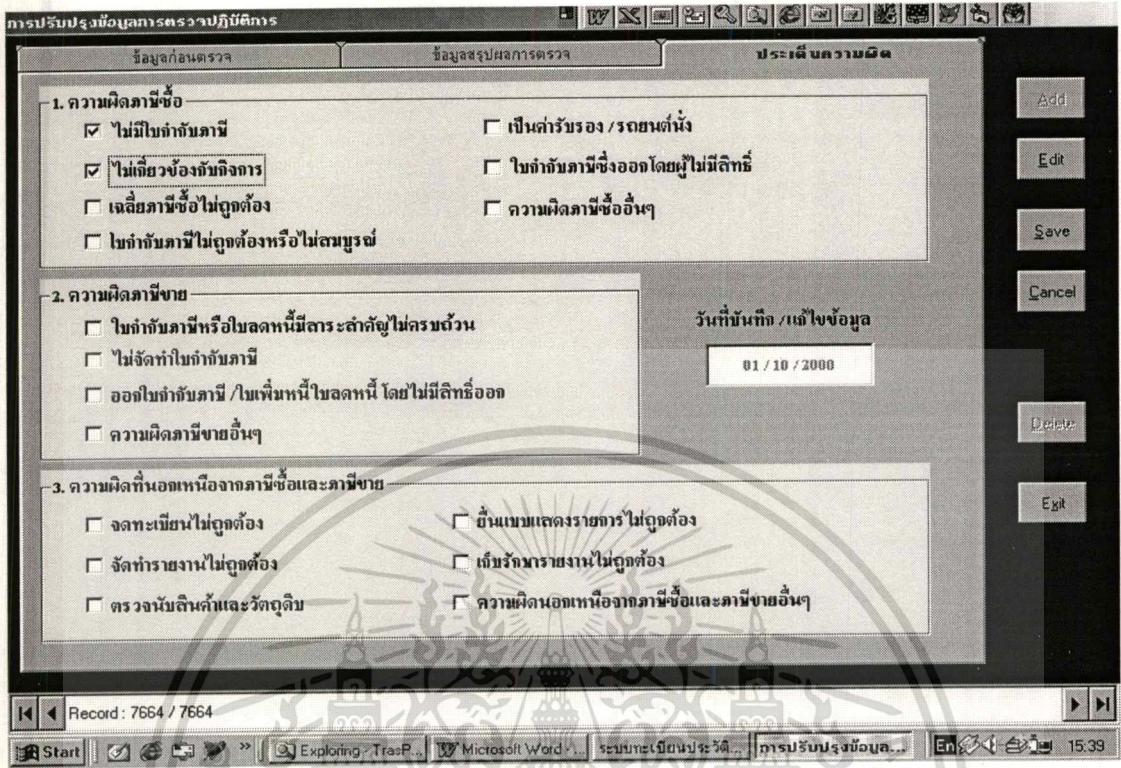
การปรับปรุงข้อมูลการตรวจปฏิบัติการ

ข้อมูลก่อนตรวจ | ข้อมูลสรุปผลการตรวจ | ประเด็นความผิด

1. ความผิดภาษีซื้อ
☑ ไม่มีใบกำกับภาษี
☑ ไม่เกี่ยวข้องกับกิจการ
☐ เฉลี่ยภาษีซื้อไม่ถูกต้อง
☐ ใบกำกับภาษีไม่ถูกต้องหรือไม่สมบูรณ์
☐ เป็นค่ารับรอง / รถยนต์นั่ง
☐ ใบกำกับภาษีซึ่งออกโดยผู้ไม่มีสิทธิ์
☐ ความผิดภาษีซื้ออื่นๆ

2. ความผิดภาษีขาย
☐ ใบกำกับภาษีหรือใบลดหนี้มีสาระสำคัญไม่ครบถ้วน
☐ ไม่จัดทำใบกำกับภาษี
☐ ออกใบกำกับภาษี /ใบเพิ่มหนี้ใบลดหนี้ โดยไม่มีสิทธิ์ออก
☐ ความผิดภาษีขายอื่นๆ

วันที่บันทึก /แก้ไขข้อมูล
01 / 10 / 2000

3. ความผิดที่นอกเหนือจากภาษีซื้อและภาษีขาย
☐ จดทะเบียนไม่ถูกต้อง
☐ จัดทำรายงานไม่ถูกต้อง
☐ ตรวจนับสินค้าและวัตถุดิบ
☐ ยื่นแบบแสดงรายการไม่ถูกต้อง
☐ เก็บรักษารายงานไม่ถูกต้อง
☐ ความผิดนอกเหนือจากภาษีซื้อและภาษีขายอื่นๆ

Add
Edit
Save
Cancel
Delete
Exit

Record : 7664 / 7664

Start | Exploring - TrasP... | Microsoft Word - ... | ระบบทะเบียนประวัติ... | การปรับปรุงข้อมูล... | En | 15:39